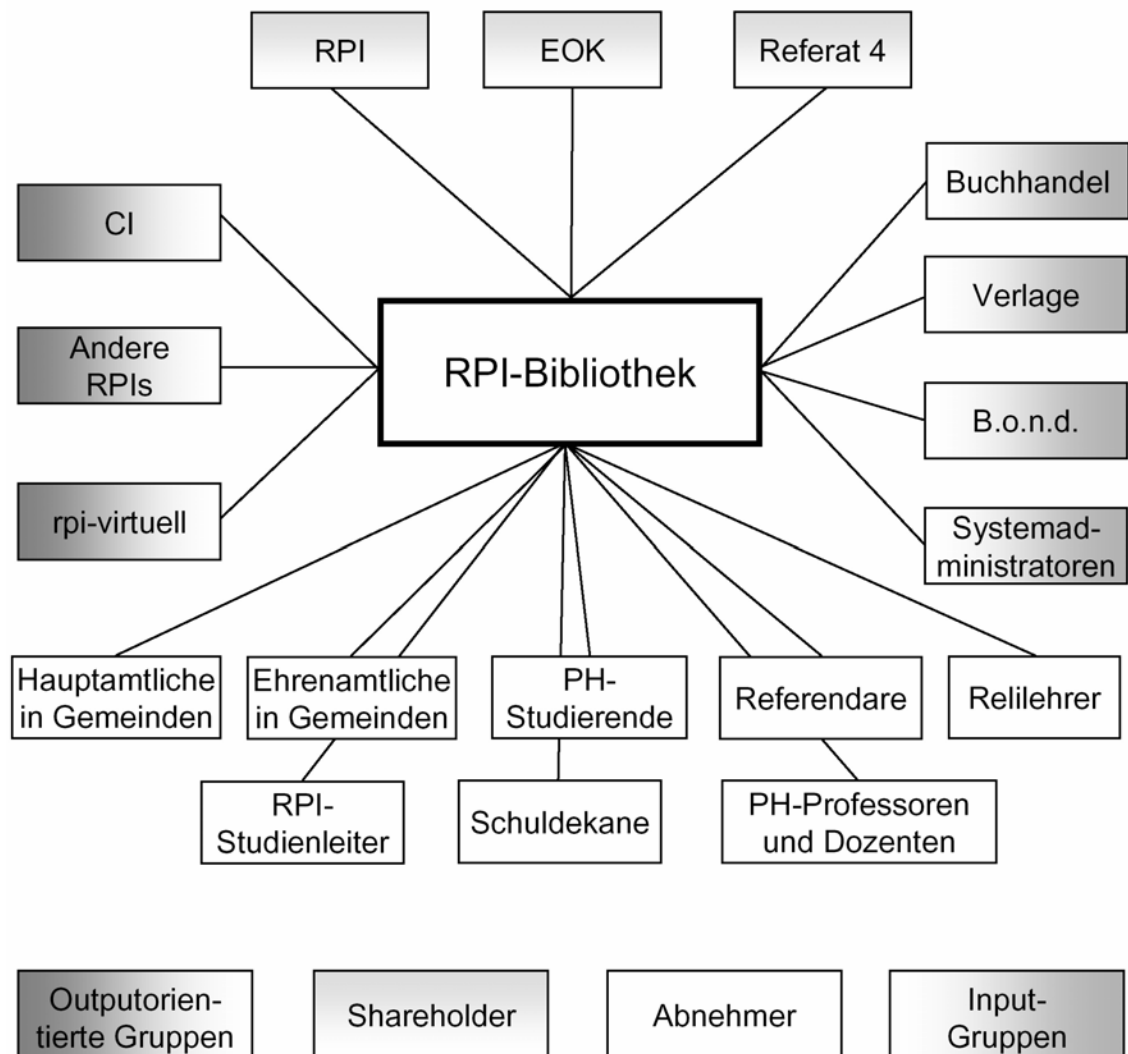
RPI

EOK

Referat 4

CI

Andere RPIs

rpi-virtuell

RPI-Bibliothek

Buchhandel

Verlage

B.o.n.d.

Systemadministratoren

Hauptamtliche in Gemeinden

Ehrenamtliche in Gemeinden

PH-Studierende

Referendare

Relilehrer

RPI-Studienleiter

Schuldekane

PH-Professoren und Dozenten

Outputorientierte Gruppen

Shareholder

Abnehmer

Input-Gruppen